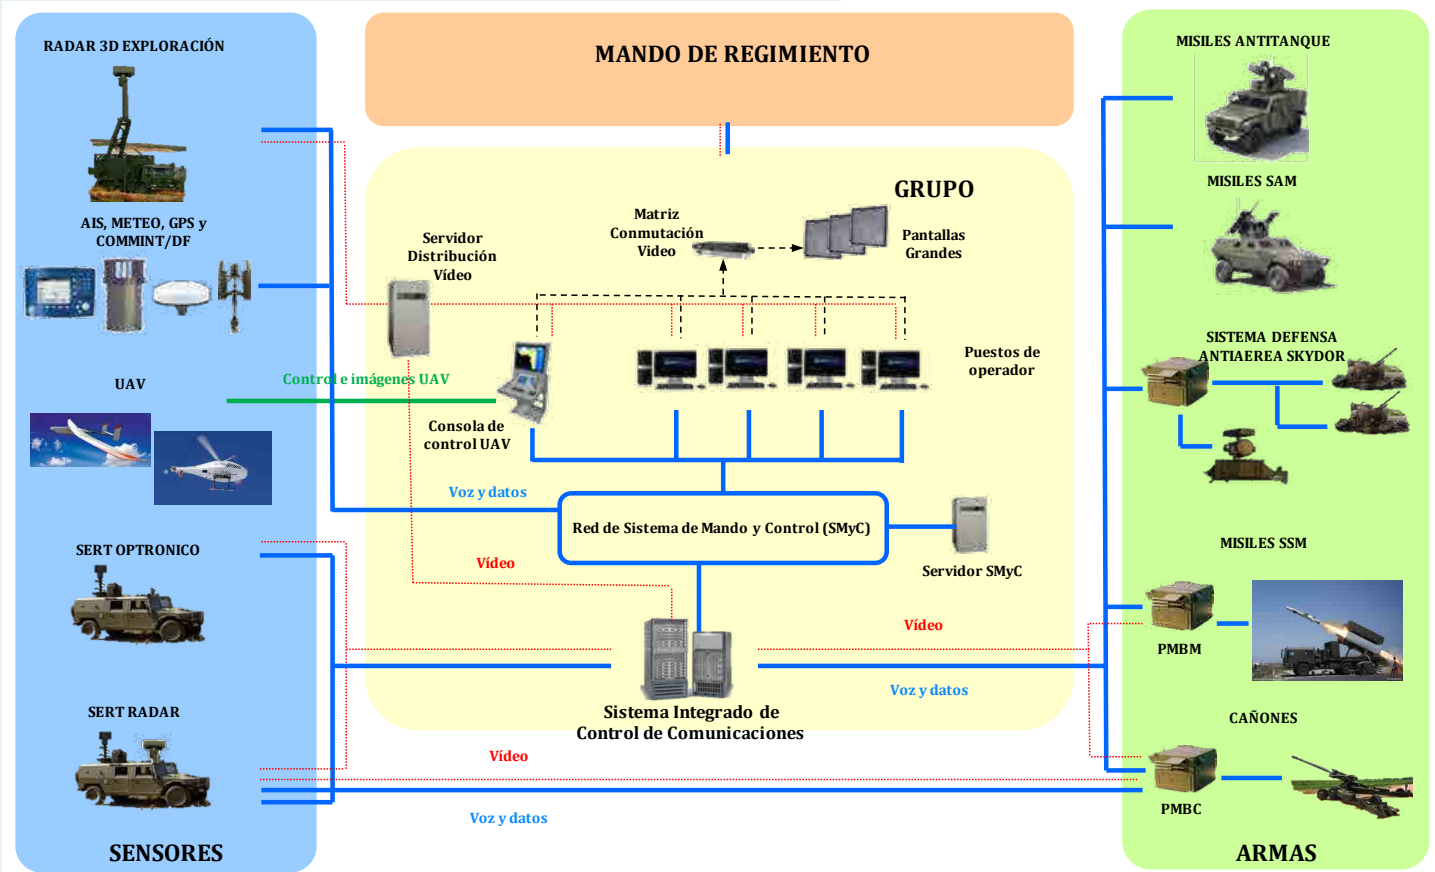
RADAR 3D EXPLORACIÓN

AIS, METEO, GPS y COMMINT/DF

UAV

SERT OPTRONICO

SERT RADAR

SENSORES

MANDO DE REGIMIENTO

GRUPO

Matriz Conmutación Video

Pantallas Grandes

Servidor Distribución Vídeo

Control e imágenes UAV

Puestos de operador

Consola de control UAV

Voz y datos

Red de Sistema de Mando y Control (SMyC)

Servidor SMyC

Vídeo

Vídeo

Sistema Integrado de Control de Comunicaciones

Voz y datos

Vídeo

Voz y datos

MISILES ANTITANQUE

MISILES SAM

SISTEMA DEFENSA ANTIAEREA SKYDOR

MISILES SSM

PMBM

CAÑONES

PMBC

ARMAS